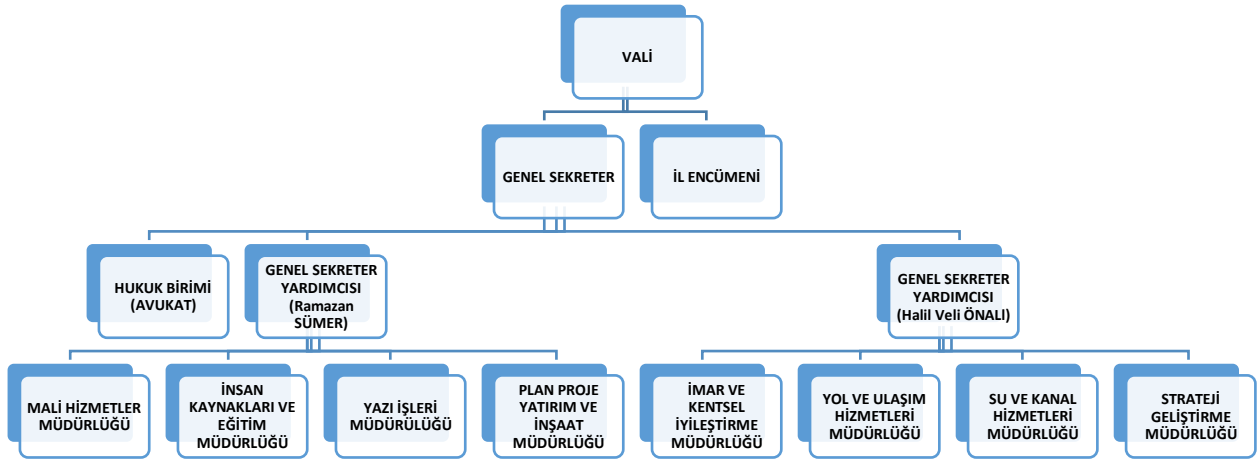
VALİ

GENEL SEKRETER

İL ENCÜMENİ

HUKUK BİRİMİ (AVUKAT)

GENEL SEKRETER YARDIMCISI (Ramazan SÜMER)

GENEL SEKRETER YARDIMCISI (Halil Veli ÖNALI)

MALİ HİZMETLER MÜDÜRLÜĞÜ

İNSAN KAYNAKLARI VE EĞİTİM MÜDÜRLÜĞÜ

YAZI İŞLERİ MÜDÜRLÜĞÜ

PLAN PROJE YATIRIM VE İNŞAAT MÜDÜRLÜĞÜ

İMAR VE KENTSEL İYİLEŞTİRME MÜDÜRLÜĞÜ

YOL VE ULAŞIM HİZMETLERİ MÜDÜRLÜĞÜ

SU VE KANAL HİZMETLERİ MÜDÜRLÜĞÜ

STRATEJİ GELİŞTİRME MÜDÜRLÜĞÜ